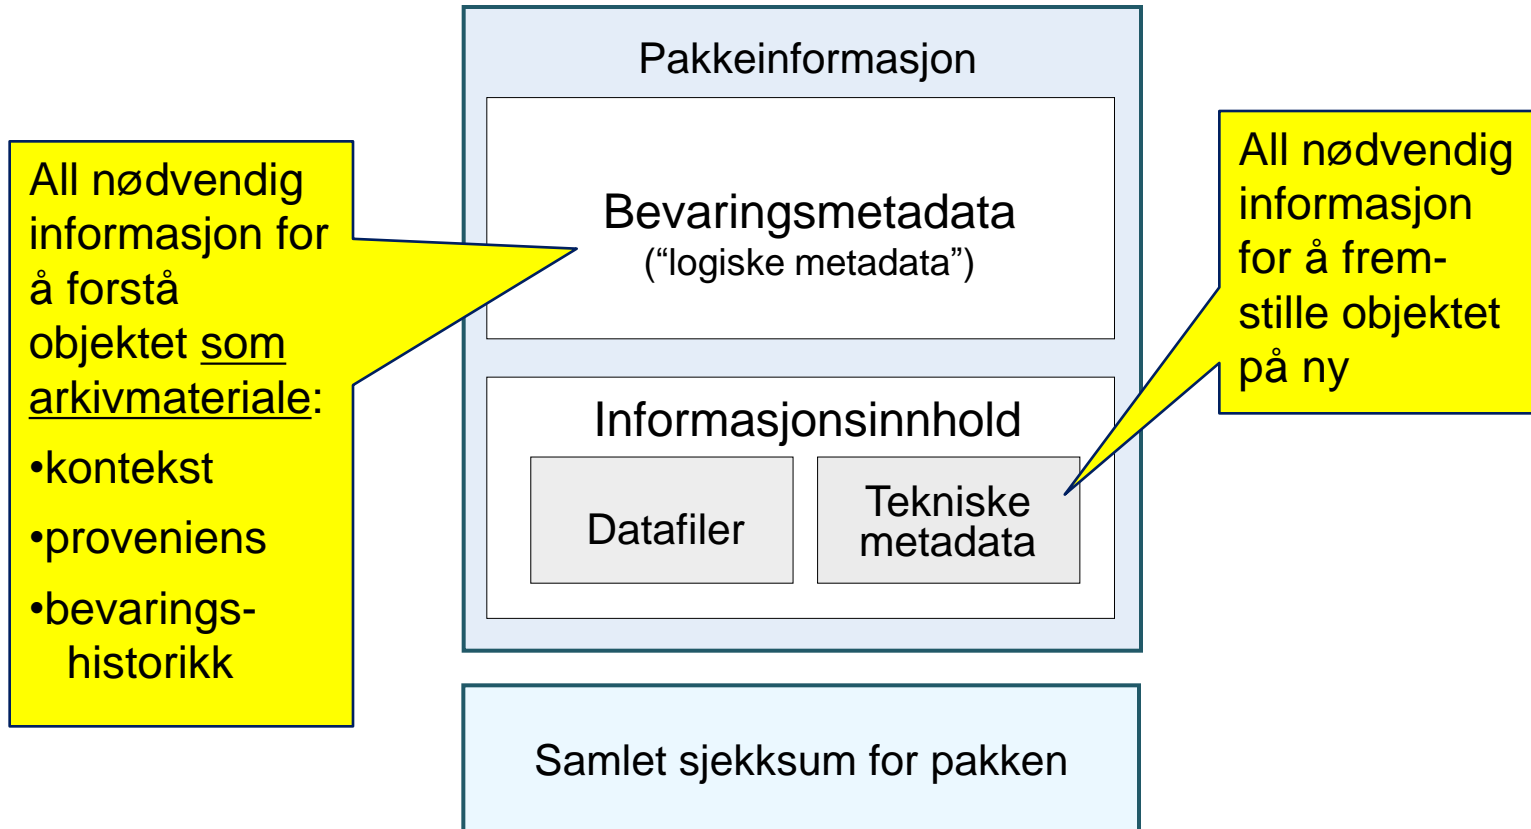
All nødvendig informasjon for å forstå objektet som arkivmateriale:

•kontekst

•proveniens

•bevarings-historikk

Pakkeinformasjon

Bevaringsmetadata
("logiske metadata")

Informasjonsinnhold

Datafiler

Tekniske metadata

All nødvendig informasjon for å frem-stille objektet på ny

Samlet sjekksum for pakken